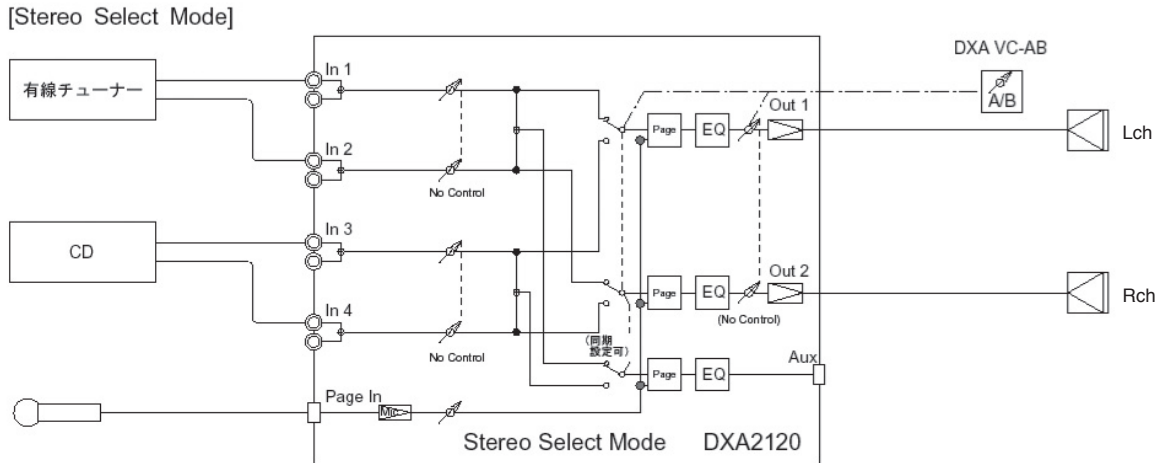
[Stereo Select Mode]

DXA VC-AB

有線チューナー

In 1

A/B

Page

EQ

Out 1

Lch

In 2

No Control

CD

In 3

Page

EQ

Out 2

Rch

In 4

(No Control)

(同期設定可)

No Control

Page

EQ

Aux

Page In

Mic

Stereo Select Mode DXA2120